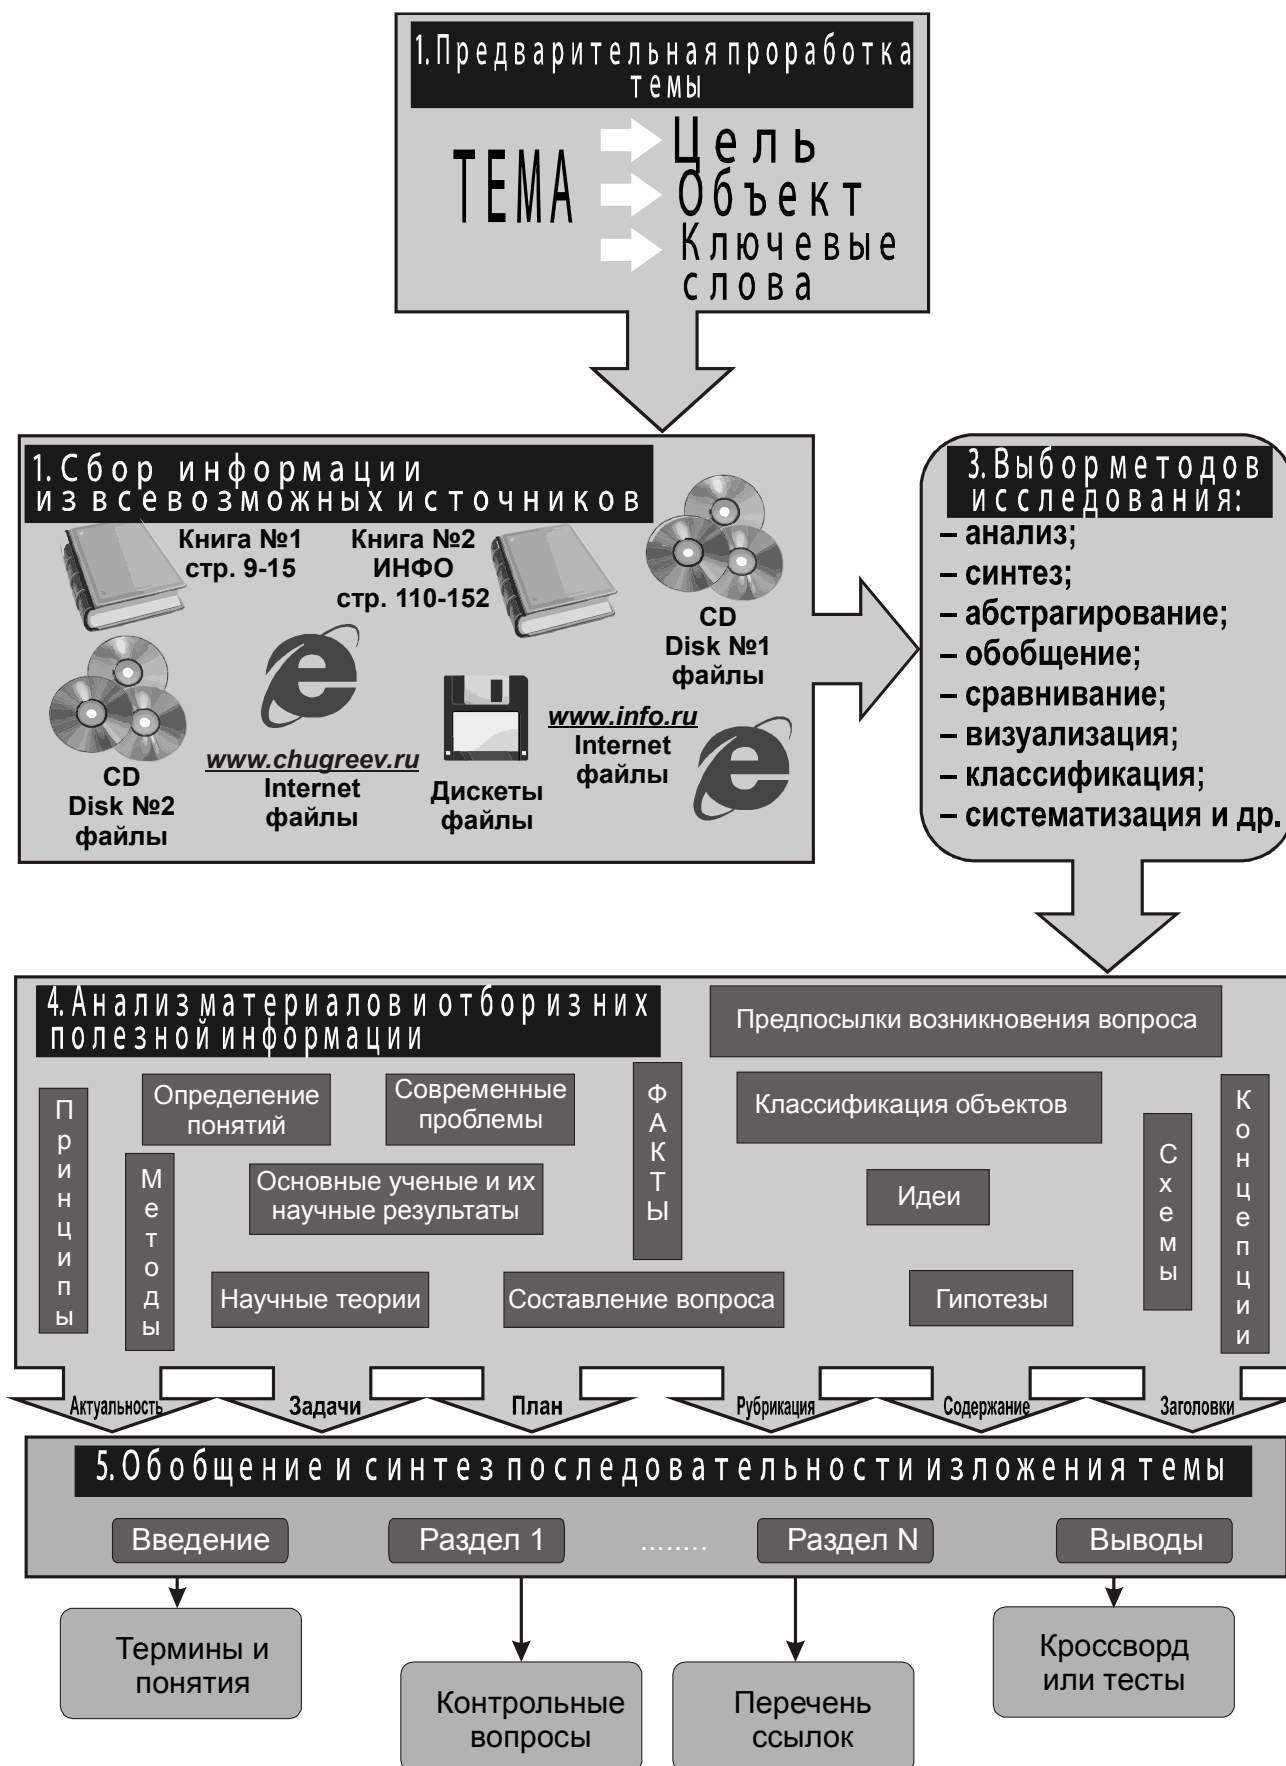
1. Предварительная проработка темы

ТЕМА
Цель
Объект
Ключевые слова

1. Сбор информации из всевозможных источников

Книга №1
стр. 9-15

Книга №2
ИНФО
стр. 110-152

CD
Disk №1
файлы

CD
Disk №2
файлы

www.chugreev.ru
Internet
файлы

Дискеты
файлы

www.info.ru
Internet
файлы

3. Выбор методов исследования:
– анализ;
– синтез;
– абстрагирование;
– обобщение;
– сравнивание;
– визуализация;
– классификация;
– систематизация и др.

4. Анализ материалов и отбор из них полезной информации

Предпосылки возникновения вопроса

Принципы

Определение понятий

Методы

Современные проблемы

Основные ученые и их научные результаты

Факты

Классификация объектов

Идеи

Схемы

Концепции

Научные теории

Составление вопроса

Гипотезы

Актуальность
Задачи
План
Рубрикация
Содержание
Заголовки

5. Обобщение и синтез последовательности изложения темы

Введение
Раздел 1
........
Раздел N
Выводы

Термины и понятия

Контрольные вопросы

Перечень ссылок

Кроссворд или тесты